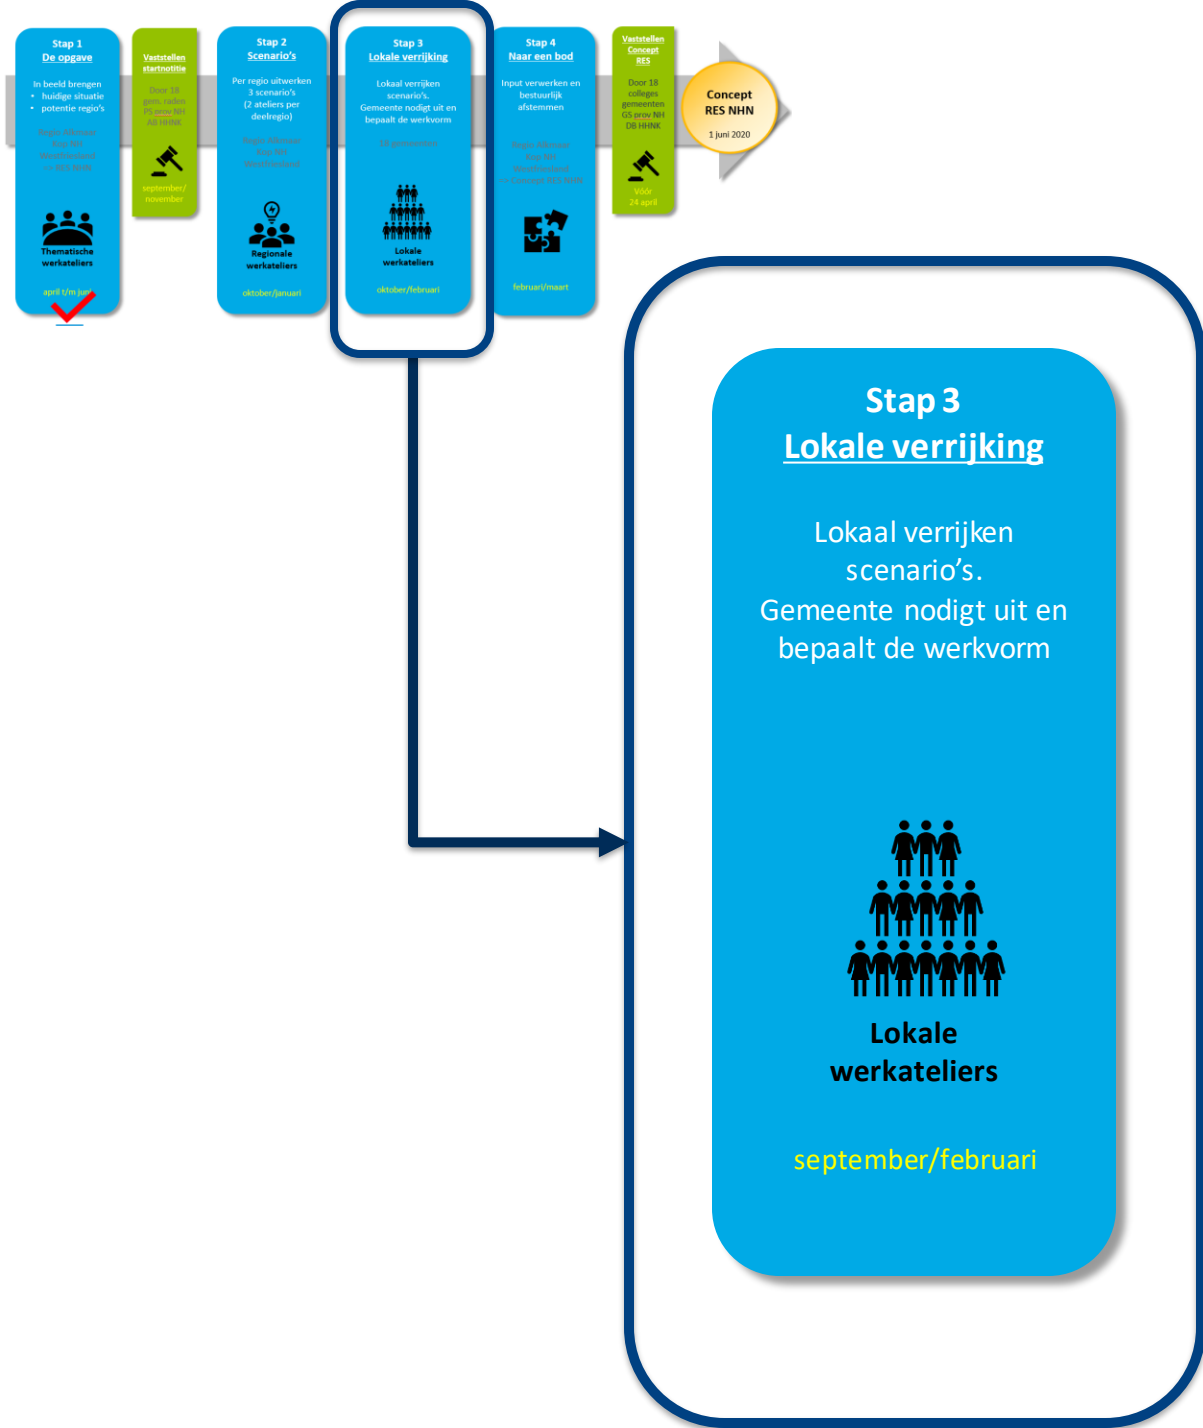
Stap 1
De opgave

In beeld brengen
• huidige situatie
• potentie regio's

Regio Alkmaar
Kop NH
Westfriesland
+ 1 RES NHN

Thematische werkateliers

april t/m juni

Vaststellen startnotitie

Door 18 gem. raden
PS prov NH
AB HHNK

september/ november

Stap 2
Scenario's

Per regio uitwerken 3 scenario's
(2 ateliers per deelregio)

Regio Alkmaar
Kop NH
Westfriesland

Regionale werkateliers

oktober/januari

Stap 3
Lokale verrijking

Lokaal verrijken scenario's.
Gemeente nodigt uit en bepaalt de werkvorm

18 gemeenten

Lokale werkateliers

oktober/februari

Stap 4
Naar een bod

Input verwerken en bestuurlijk afstemmen

Regio Alkmaar
Kop NH
Westfriesland
→ Concept RES NHN

februari/maart

Vaststellen Concept RES

Door 18 colleges gemeenten
GS prov NH
DB HHNK

Vóór 24 april

Concept RES NHN
1 juni 2020

Stap 3
Lokale verrijking

Lokaal verrijken scenario's.
Gemeente nodigt uit en bepaalt de werkvorm

Lokale werkateliers

september/februari